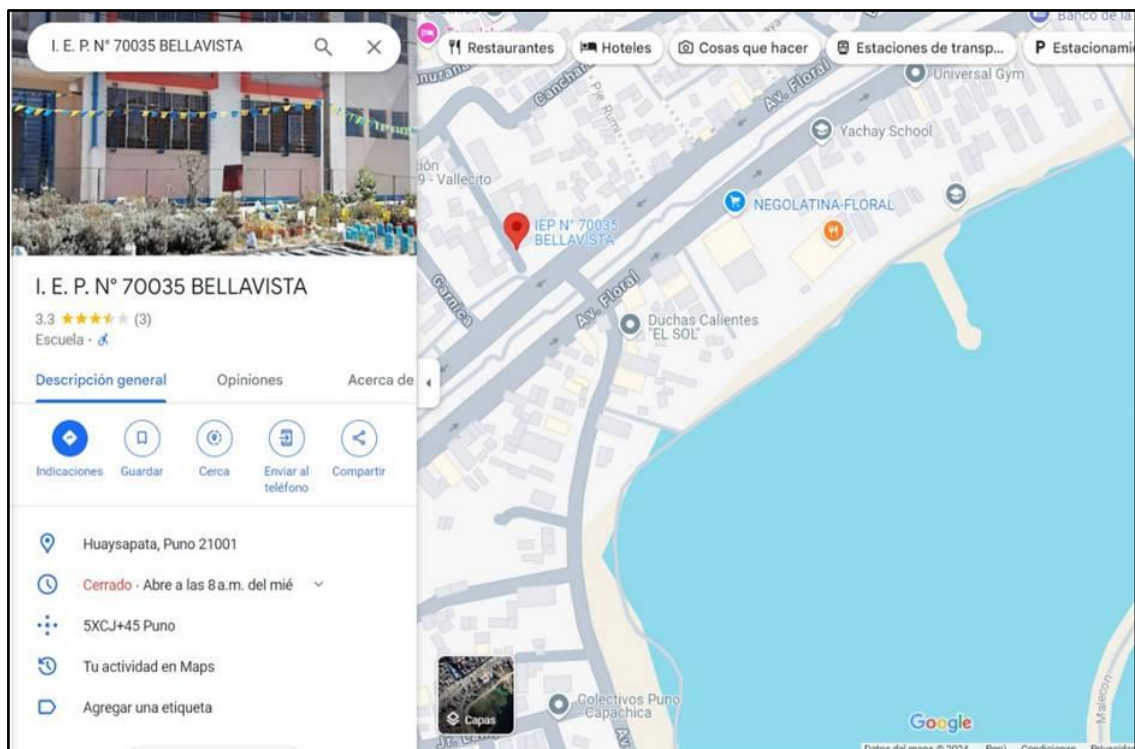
I. E. P. N° 70035 BELLAVISTA

Restaurantes
Hoteles
Cosas que hacer
Estaciones de transp...
Estacionami

Banco de la
Universal Gym
Yachay School
NEGOLATINA-FLORAL
IEP N° 70035 BELLAVISTA
Duchas Calientes "EL SOL"
Colectivos Puno Capachica
Av. Floral
Av. Floral
Canchari
Pie Rumi
Carnica
Vallecito
Malecon

I. E. P. N° 70035 BELLAVISTA
3.3 ★★★★★ (3)
Escuela ·

Descripción general
Opiniones
Acerca de

Indicaciones
Guardar
Cerca
Enviar al teléfono
Compartir

Huaysapata, Puno 21001
Cerrado · Abre a las 8 a.m. del mié
5XCJ+45 Puno
Tu actividad en Maps
Agregar una etiqueta

Capas
Google
Datos del mapa ©2024 Perú Condiciones Privacidad